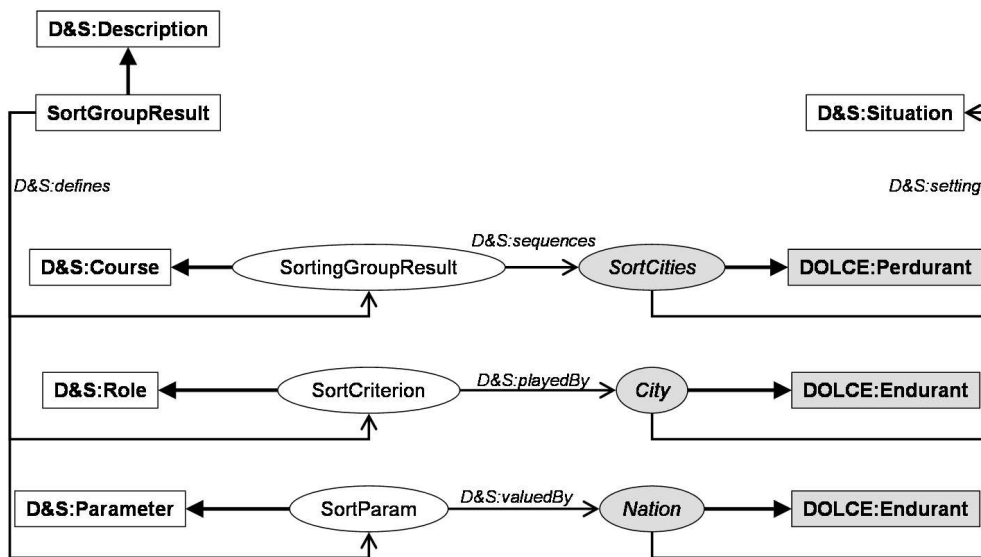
D&S:Description

SortGroupResult

D&S:Situation

D&S:defines

D&S:setting

D&S:sequences

D&S:Course

SortingGroupResult

SortCities

DOLCE:Perdurant

D&S:playedBy

D&S:Role

SortCriterion

City

DOLCE:Endurant

D&S:valuedBy

D&S:Parameter

SortParam

Nation

DOLCE:Endurant